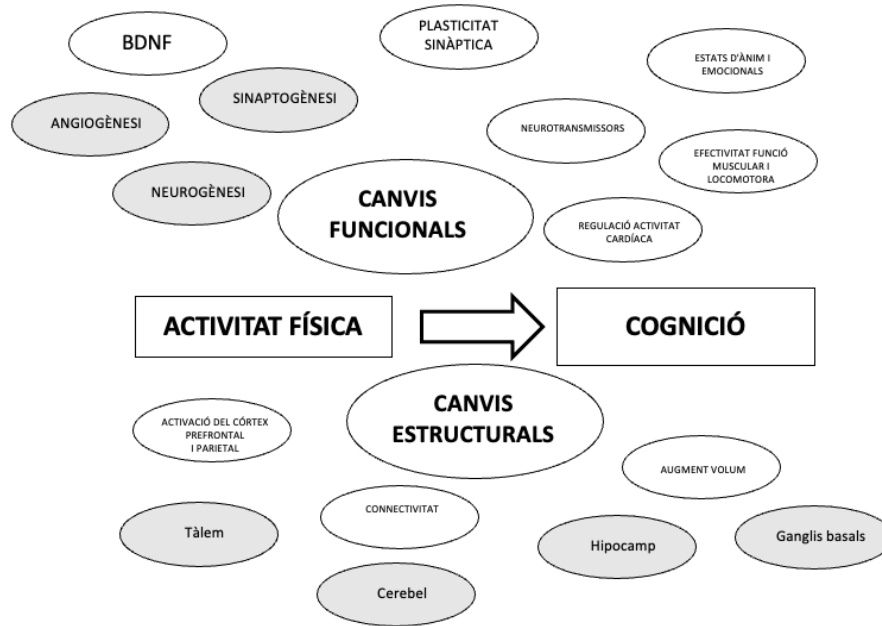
BDNF

PLASTICITAT SINÀPTICA

ESTATS D'ÀNIM I EMOCIONALS

SINAPTOGÈNESI

ANGIOGÈNESI

NEUROTRANSMISSORS

EFECTIVITAT FUNCIÓ MUSCULAR I LOCOMOTORA

NEUROGÈNESI

CANVIS FUNCIONALS

REGULACIÓ ACTIVITAT CARDÍACA

ACTIVITAT FÍSICA

COGNICIÓ

CANVIS ESTRUCTURALS

ACTIVACIÓ DEL CÒRTEX PREFRONTAL I PARIETAL

AUGMENT VOLUM

CONNECTIVITAT

Tàlem

Hipocamp

Ganglis basals

Cerebel